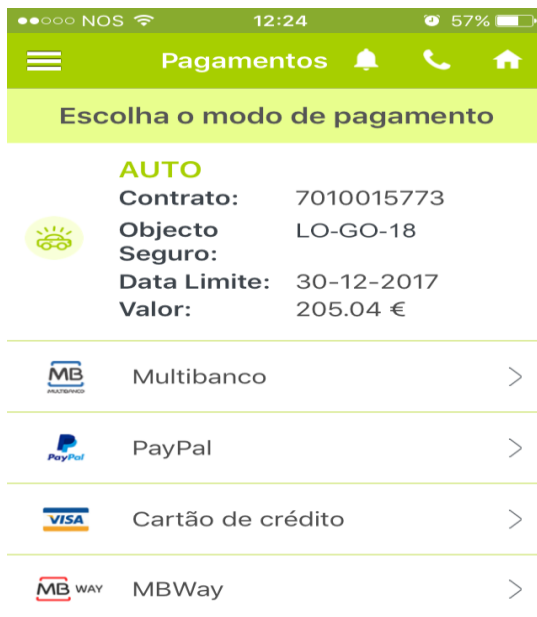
●●○○○ NOS 12:24 57%

Pagamentos

Escolha o modo de pagamento

AUTO
Contrato: 7010015773
Objecto Seguro: LO-GO-18
Data Limite: 30-12-2017
Valor: 205.04 €

MB MULTIBANCO Multibanco >

PayPal PayPal >

VISA Cartão de crédito >

MB WAY MBWay >